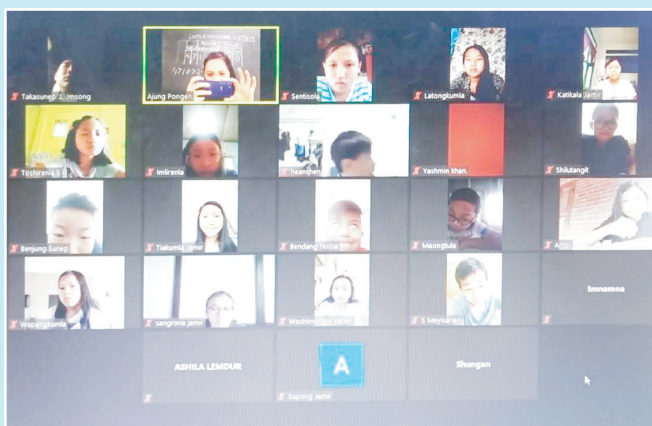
Takasungla L Imsong
Ajung Pongen
Sentisola
Latongkumla
Katikala Jamir
Toshirenla
Imlirenla
Imsanghen
Yashmin Khan
Shilutangit
Benjung Sanep
Tiakumla Jamir
Bendang Yaoba
Maongtula
Arju
Wapangkumla
sangrone Jamir
Washempula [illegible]
S Meyisarenla
Imnamoa
ASHILA LEMDUR
A
Supong Jamir
Shungan